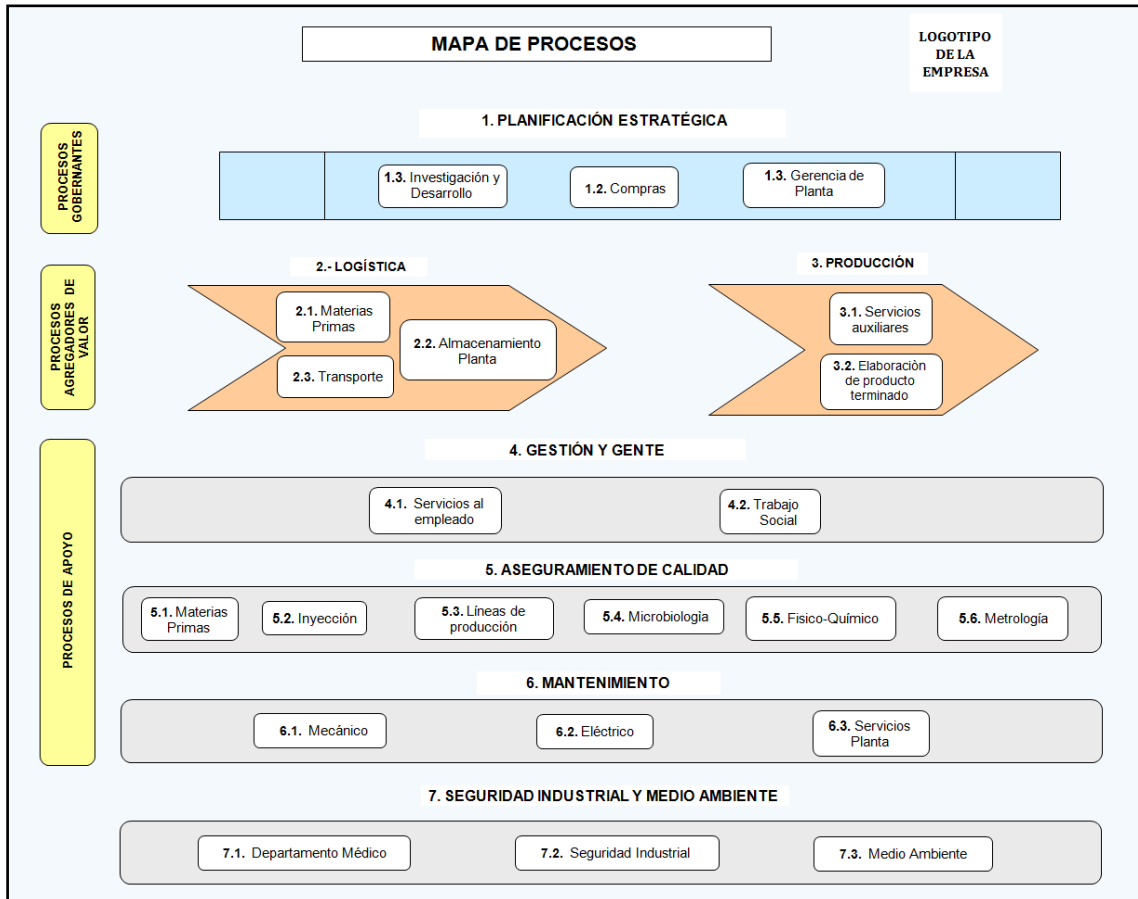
MAPA DE PROCESOS

LOGOTIPO DE LA EMPRESA

1. PLANIFICACIÓN ESTRATÉGICA

PROCESOS GOBERNANTES

1.3. Investigación y Desarrollo

1.2. Compras

1.3. Gerencia de Planta

PROCESOS AGREGADORES DE VALOR

2.- LOGÍSTICA

2.1. Materias Primas

2.2. Almacenamiento Planta

2.3. Transporte

3. PRODUCCIÓN

3.1. Servicios auxiliares

3.2. Elaboraciòn de producto terminado

PROCESOS DE APOYO

4. GESTIÓN Y GENTE

4.1. Servicios al empleado

4.2. Trabajo Social

5. ASEGURAMIENTO DE CALIDAD

5.1. Materias Primas

5.2. Inyección

5.3. Líneas de producción

5.4. Microbiologia

5.5. Fisico-Químico

5.6. Metrología

6. MANTENIMIENTO

6.1. Mecánico

6.2. Eléctrico

6.3. Servicios Planta

7. SEGURIDAD INDUSTRIAL Y MEDIO AMBIENTE

7.1. Departamento Médico

7.2. Seguridad Industrial

7.3. Medio Ambiente